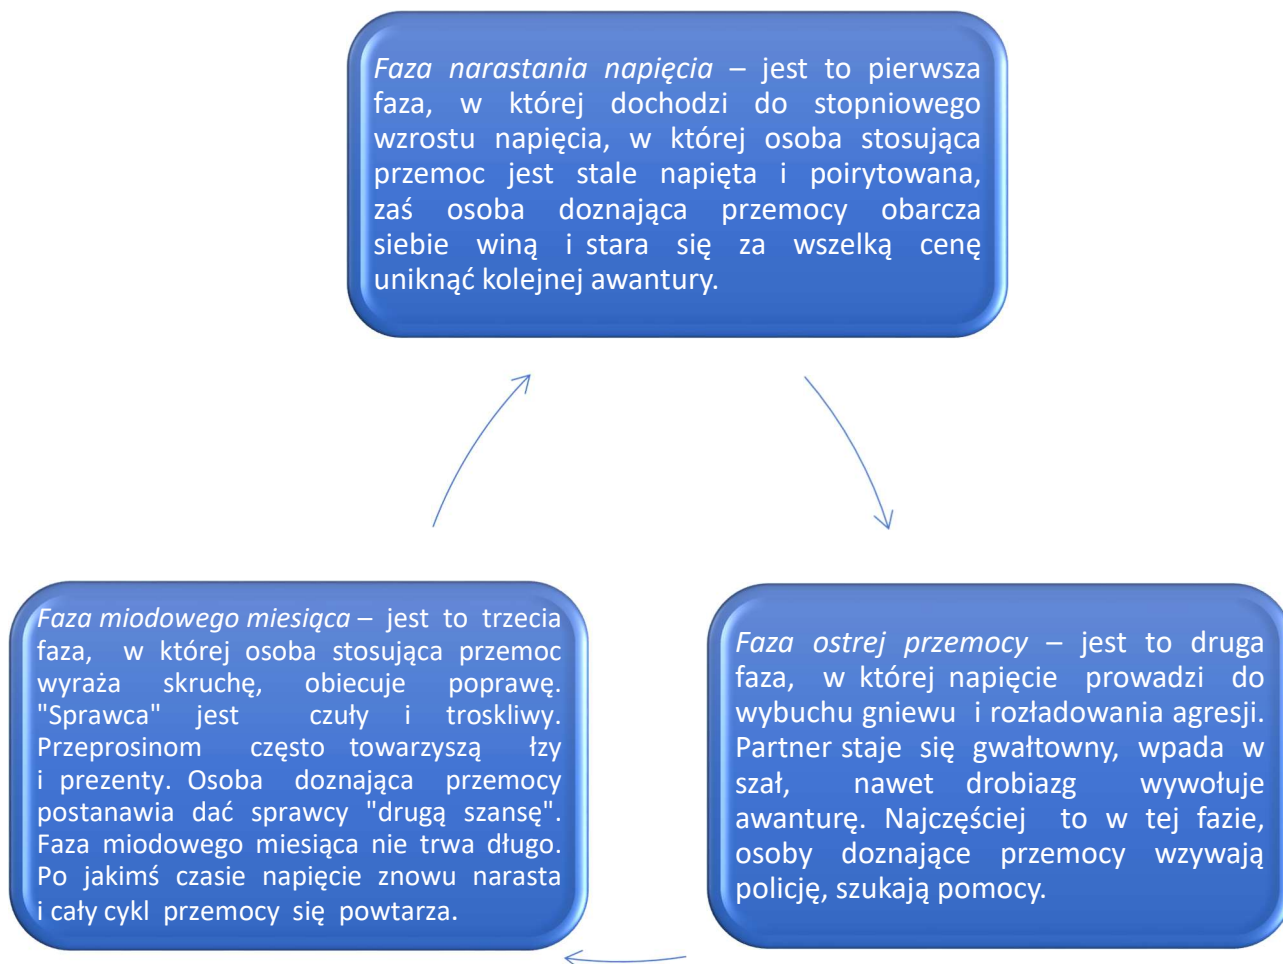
*Faza narastania napięcia* – jest to pierwsza faza, w której dochodzi do stopniowego wzrostu napięcia, w której osoba stosująca przemoc jest stale napięta i poirytowana, zaś osoba doznająca przemocy obarcza siebie winą i stara się za wszelką cenę uniknąć kolejnej awantury.

*Faza ostrej przemocy* – jest to druga faza, w której napięcie prowadzi do wybuchu gniewu i rozładowania agresji. Partner staje się gwałtowny, wpada w szał, nawet drobiazg wywołuje awanturę. Najczęściej to w tej fazie, osoby doznające przemocy wzywają policję, szukają pomocy.

*Faza miodowego miesiąca* – jest to trzecia faza, w której osoba stosująca przemoc wyraża skruchę, obiecuje poprawę. "Sprawca" jest czuły i troskliwy. Przeprosinom często towarzyszą łzy i prezenty. Osoba doznająca przemocy postanawia dać sprawcy "drugą szansę". Faza miodowego miesiąca nie trwa długo. Po jakimś czasie napięcie znowu narasta i cały cykl przemocy się powtarza.